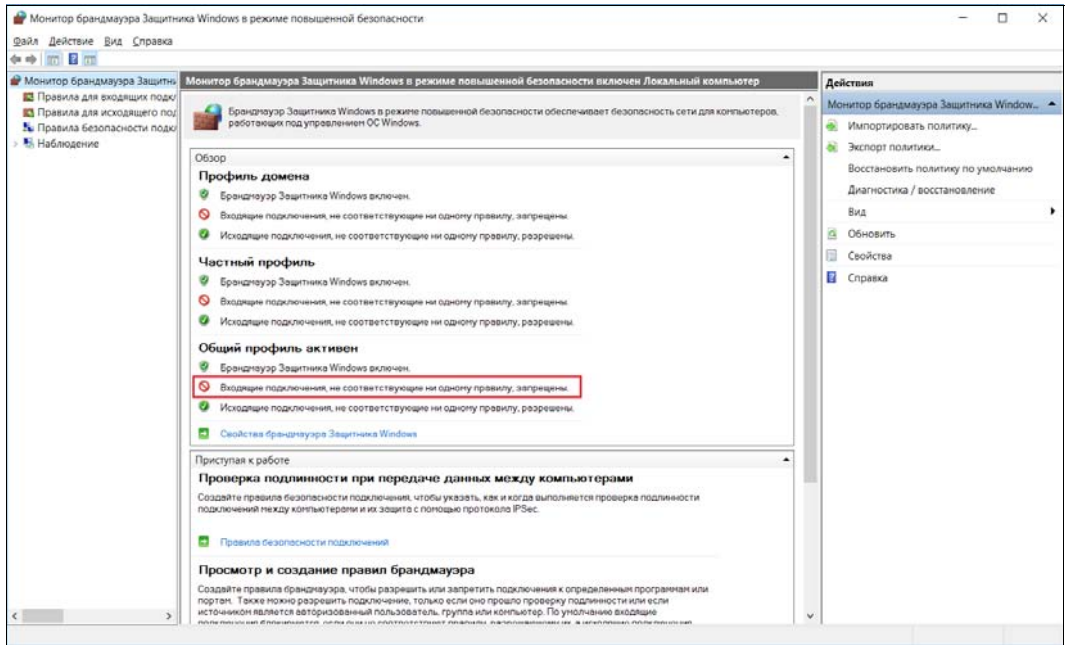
Монитор брандмауэра Защитника Windows в режиме повышенной безопасности

Файл Действие Вид Справка

Монитор брандмауэра Защитни
Правила для входящих подк
Правила для исходящего под
Правила безопасности подк
Наблюдение

Монитор брандмауэра Защитника Windows в режиме повышенной безопасности включен Локальный компьютер

Брандмауэр Защитника Windows в режиме повышенной безопасности обеспечивает безопасность сети для компьютеров, работающих под управлением ОС Windows.

Обзор

Профиль домена
Брандмауэр Защитника Windows включен.
Входящие подключения, не соответствующие ни одному правилу, запрещены.
Исходящие подключения, не соответствующие ни одному правилу, разрешены.

Частный профиль
Брандмауэр Защитника Windows включен.
Входящие подключения, не соответствующие ни одному правилу, запрещены.
Исходящие подключения, не соответствующие ни одному правилу, разрешены.

Общий профиль активен
Брандмауэр Защитника Windows включен.
Входящие подключения, не соответствующие ни одному правилу, запрещены.
Исходящие подключения, не соответствующие ни одному правилу, разрешены.

Свойства брандмауэра Защитника Windows

Приступая к работе

Проверка подлинности при передаче данных между компьютерами
Создайте правила безопасности подключения, чтобы указать, как и когда выполняется проверка подлинности подключений между компьютерами и их защита с помощью протокола IPSec.

Правила безопасности подключений

Просмотр и создание правил брандмауэра
Создайте правила брандмауэра, чтобы разрешить или запретить подключения к определенным программам или портам. Также можно разрешить подключение, только если оно прошло проверку подлинности или если источником является авторизованный пользователь, группа или компьютер. По умолчанию входящие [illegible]

Действия
Монитор брандмауэра Защитника Window...
Импортировать политику...
Экспорт политики...
Восстановить политику по умолчанию
Диагностика / восстановление
Вид
Обновить
Свойства
Справка